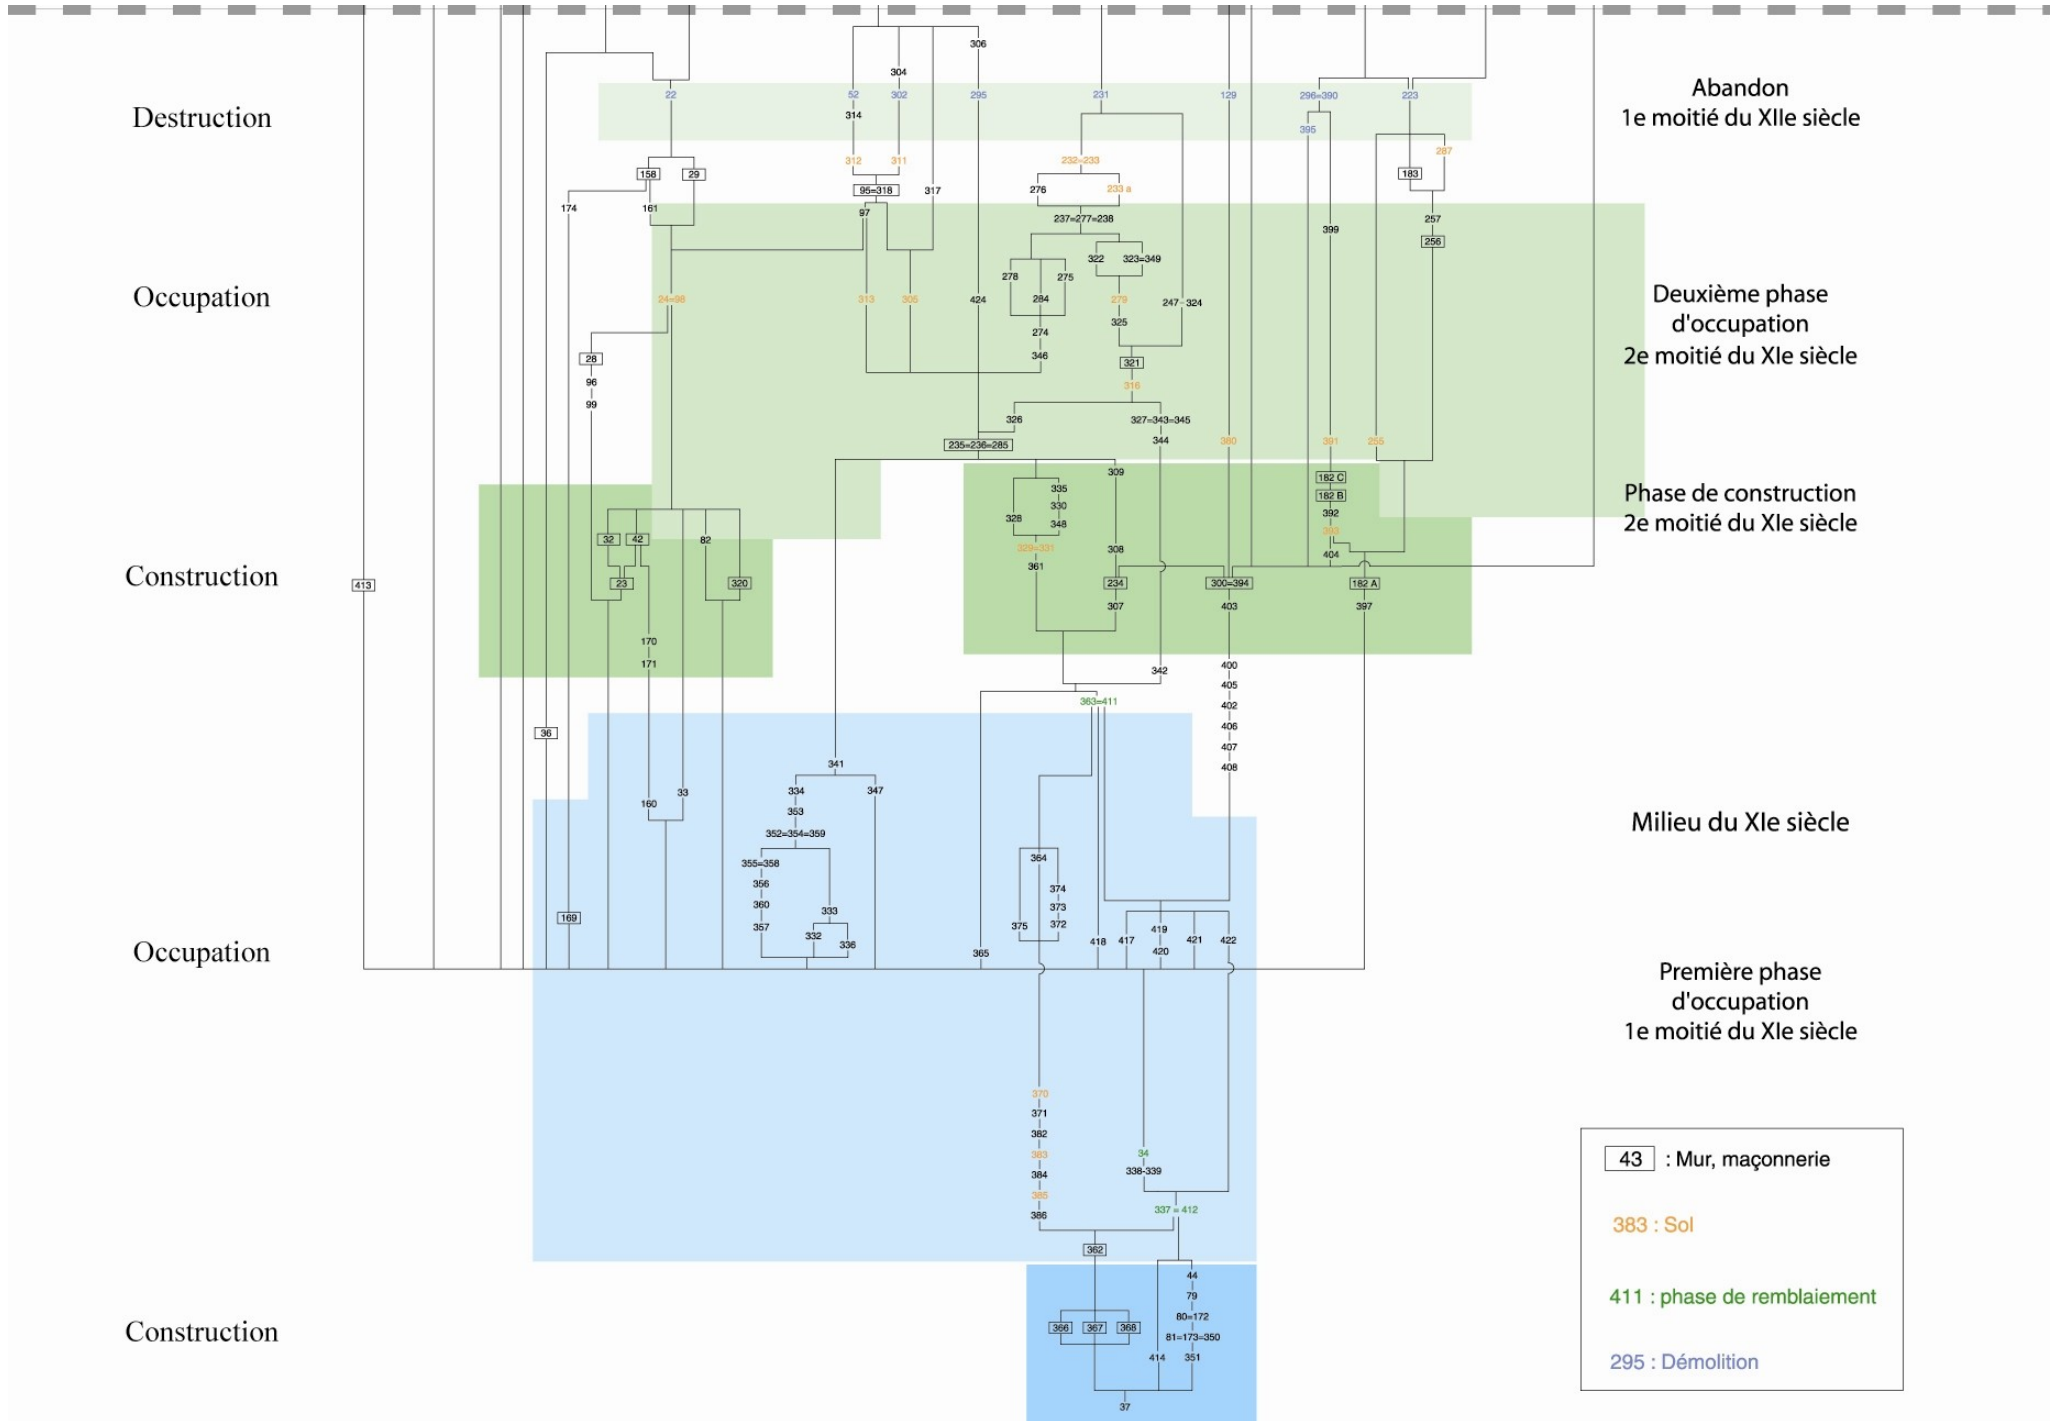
Destruction

Occupation

Construction

Occupation

Construction

Abandon
1e moitié du XIIe siècle

Deuxième phase d'occupation
2e moitié du XIe siècle

Phase de construction
2e moitié du XIe siècle

Milieu du XIe siècle

Première phase d'occupation
1e moitié du XIe siècle

306 304 22 52 302 295 231 129 296=390 223 314 395 312 311 232=233 287 158 29 95=318 317 276 233 a 183 174 161 97 237=277=238 257 399 256 322 323=349 278 275 24=98 313 305 424 284 279 247 324 325 274 28 346 321 96 316 99 326 327=343=345 235=236=285 344 380 301 255 309 182 C 182 B 335 330 392 328 348 393 32 42 82 329=331 308 404 361 23 320 234 300=394 182 A 413 307 403 397 170 171 342 400 405 363=411 402 36 406 407 408 341 334 347 33 160 353 352=354=359 355=358 364 356 374 360 333 373 169 357 332 336 375 372 419 418 417 421 422 365 420 370 371 382 383 34 384 338-339 385 337 = 412 386 362 44 79 80=172 366 367 368 81=173=350 414 351 37

43 : Mur, maçonnerie

383 : Sol

411 : phase de remblaiement

295 : Démolition